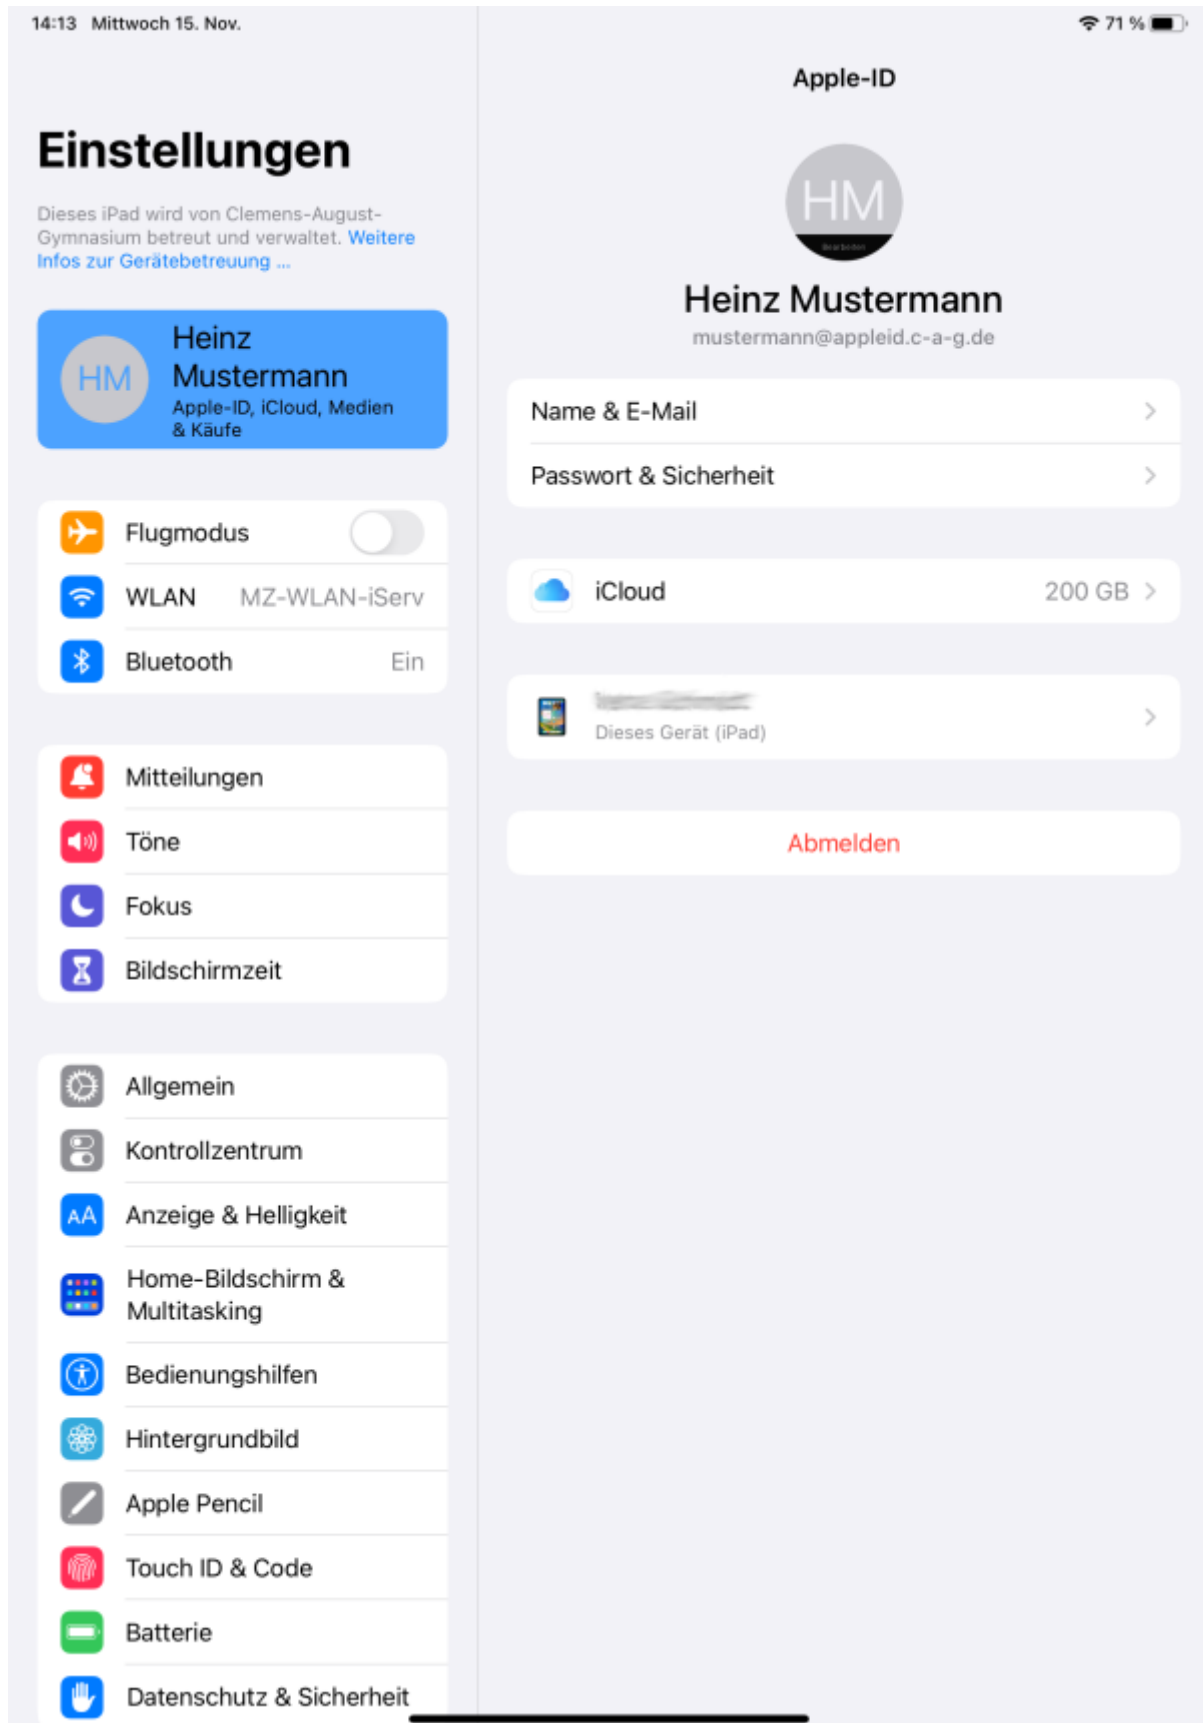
14:13 Mittwoch 15. Nov.

71 %

Einstellungen

Dieses iPad wird von Clemens-August-Gymnasium betreut und verwaltet. Weitere Infos zur Gerätebetreuung ...

HM Heinz Mustermann
Apple-ID, iCloud, Medien & Käufe

Flugmodus
WLAN MZ-WLAN-iServ
Bluetooth Ein

Mitteilungen
Töne
Fokus
Bildschirmzeit

Allgemein
Kontrollzentrum
Anzeige & Helligkeit
Home-Bildschirm & Multitasking
Bedienungshilfen
Hintergrundbild
Apple Pencil
Touch ID & Code
Batterie
Datenschutz & Sicherheit

Apple-ID

HM
Bearbeiten

Heinz Mustermann
mustermann@appleid.c-a-g.de

Name & E-Mail
Passwort & Sicherheit

iCloud 200 GB

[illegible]
Dieses Gerät (iPad)

Abmelden